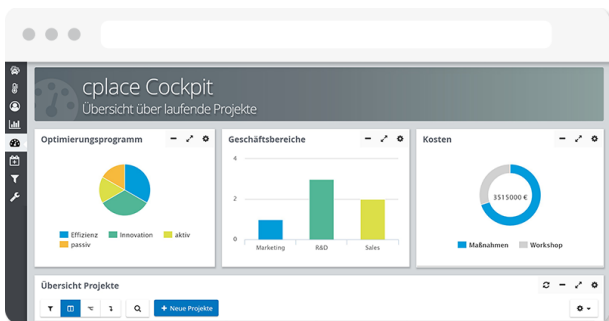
cplace Cockpit
Übersicht über laufende Projekte

Optimierungsprogramm

Effizienz
Innovation
aktiv
passiv

Geschäftsbereiche

4
2
0
Marketing
R&D
Sales

Kosten

3515000 €

Maßnahmen
Workshop

Übersicht Projekte

+ Neue Projekte